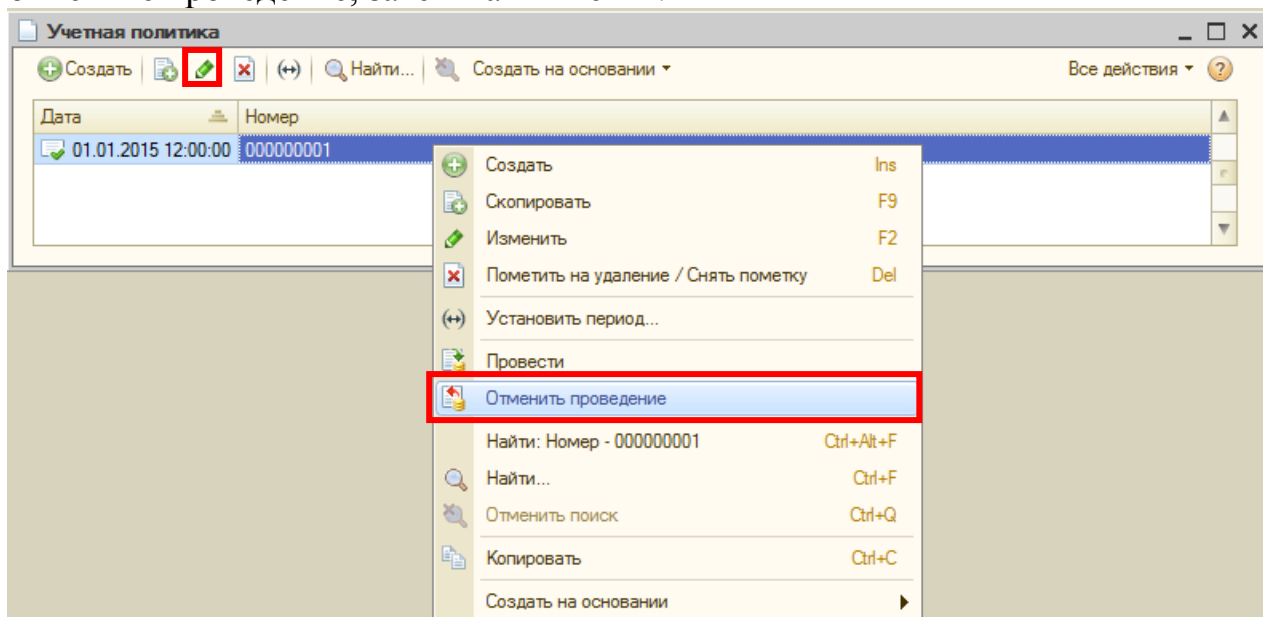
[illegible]

Учетная политика

Создать | Найти... | Создать на основании ▾ | Все действия ▾ | ?

| Дата | Номер |
|---|---|
| 01.01.2015 12:00:00 | 000000001 |

Создать Ins
Скопировать F9
Изменить F2
Пометить на удаление / Снять пометку Del
Установить период...
Провести
Отменить проведение
Найти: Номер - 000000001 Ctrl+Alt+F
Найти... Ctrl+F
Отменить поиск Ctrl+Q
Копировать Ctrl+C
Создать на основании